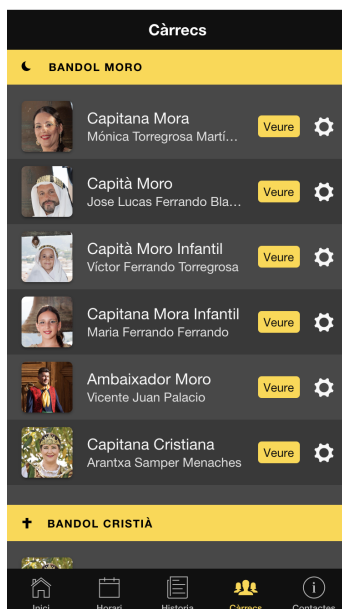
Càrrecs

BANDOL MORO

Capitana Mora
Mónica Torregrosa Martí…
Veure

Capità Moro
Jose Lucas Ferrando Bla…
Veure

Capità Moro Infantil
Víctor Ferrando Torregrosa
Veure

Capitana Mora Infantil
Maria Ferrando Ferrando
Veure

Ambaixador Moro
Vicente Juan Palacio
Veure

Capitana Cristiana
Arantxa Samper Menaches
Veure

BANDOL CRISTIÀ

Inici
Horari
Història
Càrrecs
Contactes